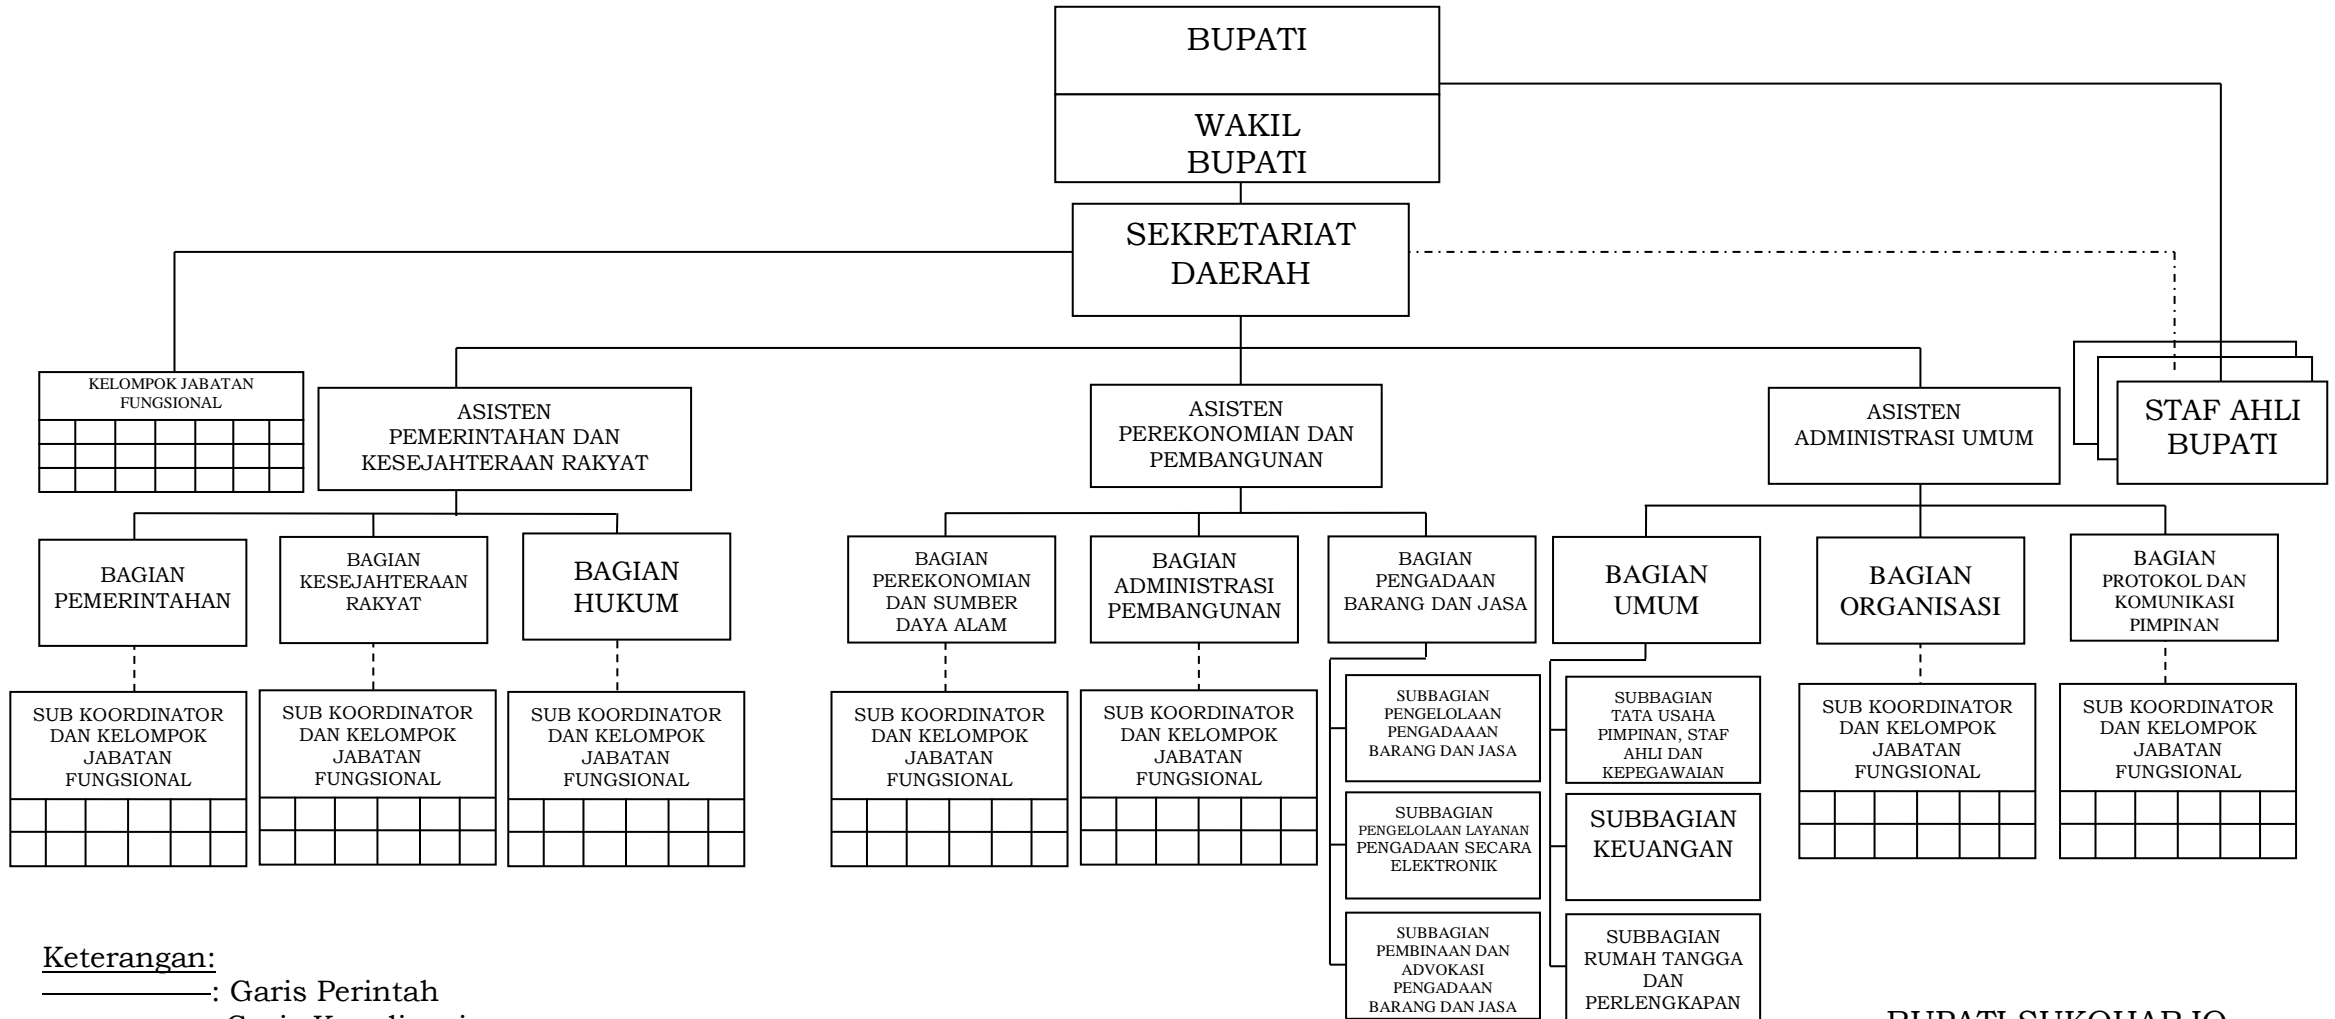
BUPATI

WAKIL BUPATI

SEKRETARIAT DAERAH

KELOMPOK JABATAN FUNGSIONAL

ASISTEN PEMERINTAHAN DAN KESEJAHTERAAN RAKYAT

ASISTEN PEREKONOMIAN DAN PEMBANGUNAN

ASISTEN ADMINISTRASI UMUM

STAF AHLI BUPATI

BAGIAN PEMERINTAHAN

BAGIAN KESEJAHTERAAN RAKYAT

BAGIAN HUKUM

BAGIAN PEREKONOMIAN DAN SUMBER DAYA ALAM

BAGIAN ADMINISTRASI PEMBANGUNAN

BAGIAN PENGADAAN BARANG DAN JASA

BAGIAN UMUM

BAGIAN ORGANISASI

BAGIAN PROTOKOL DAN KOMUNIKASI PIMPINAN

SUB KOORDINATOR DAN KELOMPOK JABATAN FUNGSIONAL

SUB KOORDINATOR DAN KELOMPOK JABATAN FUNGSIONAL

SUB KOORDINATOR DAN KELOMPOK JABATAN FUNGSIONAL

SUB KOORDINATOR DAN KELOMPOK JABATAN FUNGSIONAL

SUB KOORDINATOR DAN KELOMPOK JABATAN FUNGSIONAL

SUBBAGIAN PENGELOLAAN PENGADAAAN BARANG DAN JASA

SUBBAGIAN PENGELOLAAN LAYANAN PENGADAAN SECARA ELEKTRONIK

SUBBAGIAN PEMBINAAN DAN ADVOKASI PENGADAAN BARANG DAN JASA

SUBBAGIAN TATA USAHA PIMPINAN, STAF AHLI DAN KEPEGAWAIAN

SUBBAGIAN KEUANGAN

SUBBAGIAN RUMAH TANGGA DAN PERLENGKAPAN

SUB KOORDINATOR DAN KELOMPOK JABATAN FUNGSIONAL

SUB KOORDINATOR DAN KELOMPOK JABATAN FUNGSIONAL

Keterangan:
: Garis Perintah
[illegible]

BUPATI SUKOHARJO